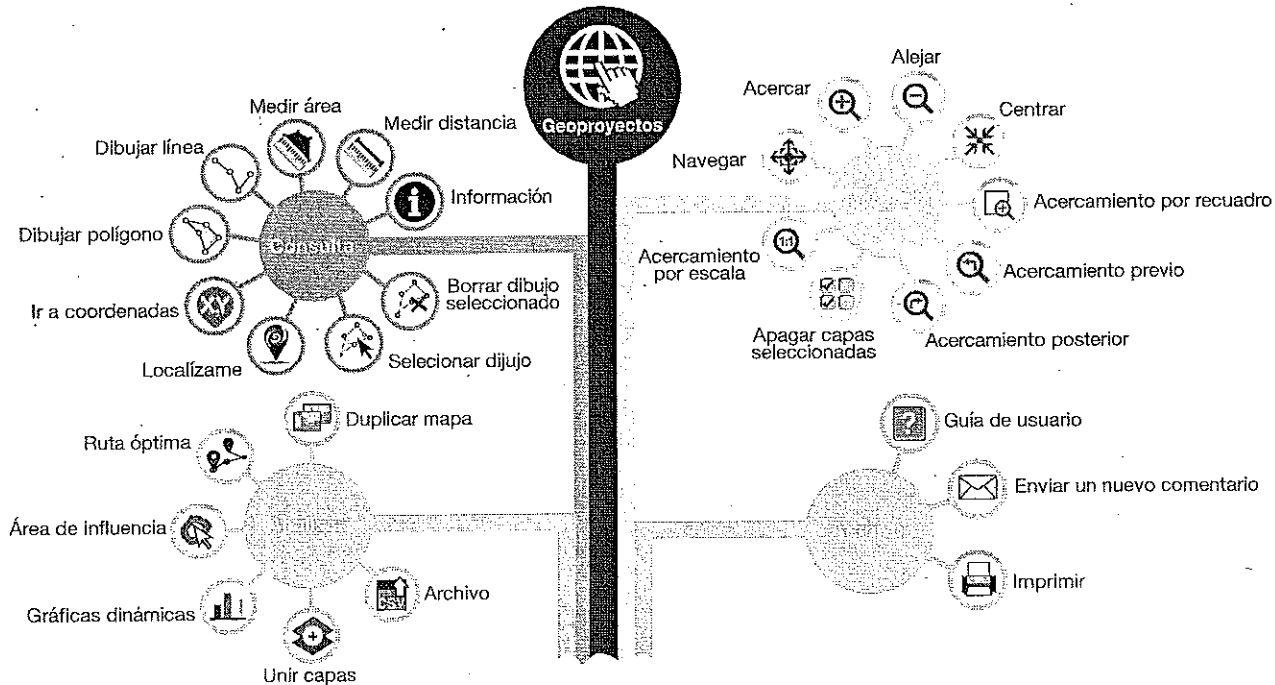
Geoproyectos

Medir área
Medir distancia
Dibujar línea
Información
Dibujar polígono
Consulta
Ir a coordenadas
Borrar dibujo seleccionado
Localízame
Selecionar dijujo

Alejar
Acercar
Centrar
Navegar
Acercamiento por recuadro
Acercamiento por escala
Acercamiento previo
Apagar capas seleccionadas
Acercamiento posterior

Duplicar mapa
Ruta óptima
Área de influencia
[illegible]
Gráficas dinámicas
Archivo
Unir capas

Guía de usuario
Enviar un nuevo comentario
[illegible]
Imprimir